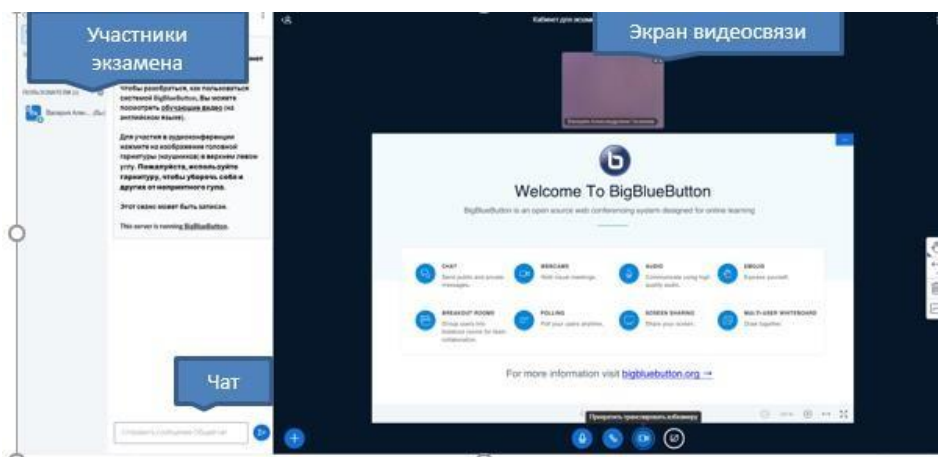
Участники экзамена

Экран видеосвязи

Кабинет для экзам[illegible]

ПОЛЬЗОВАТЕЛИ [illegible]

Вахрамх Алек... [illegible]

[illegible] чтобы разобраться, как пользоваться системой BigBlueButton, Вы можете посмотреть обучающее видео (на английском языке).

Для участия в аудиоконференции нажмите на изображение головной гарнитуры (наушники) в верхнем левом углу. Пожалуйста, используйте гарнитуру, чтобы уберечь себя и других от неприятного гула.

Этот сеанс может быть записан.

This server is running BigBlueButton.

Чат

Отправить сообщение Общий чат

Валерия Александровна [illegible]

Welcome To BigBlueButton

BigBlueButton is an open source web conferencing system designed for online learning

CHAT
Send public and private messages.

WEBCAMS
Hold visual meetings.

AUDIO
Communicate using high quality audio.

EMOJIS
Express yourself.

BREAKOUT ROOMS
Group users into breakout rooms for team collaboration.

POLLING
Poll your users anytime.

SCREEN SHARING
Share your screen.

MULTI-USER WHITEBOARD
Draw together.

For more information visit bigbluebutton.org →

Прекратить транслировать вебкамеру